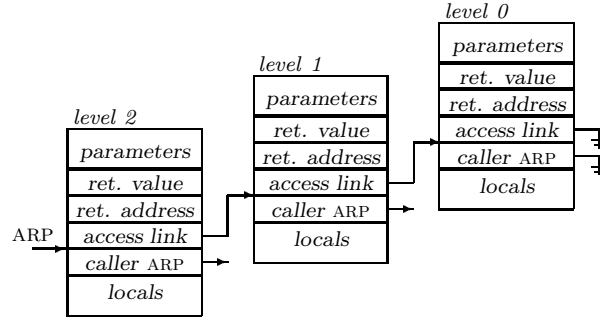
level 0
parameters
ret. value
ret. address
access link
caller ARP
locals

level 1
parameters
ret. value
ret. address
access link
caller ARP
locals

level 2
parameters
ret. value
ret. address
ARP
access link
caller ARP
locals